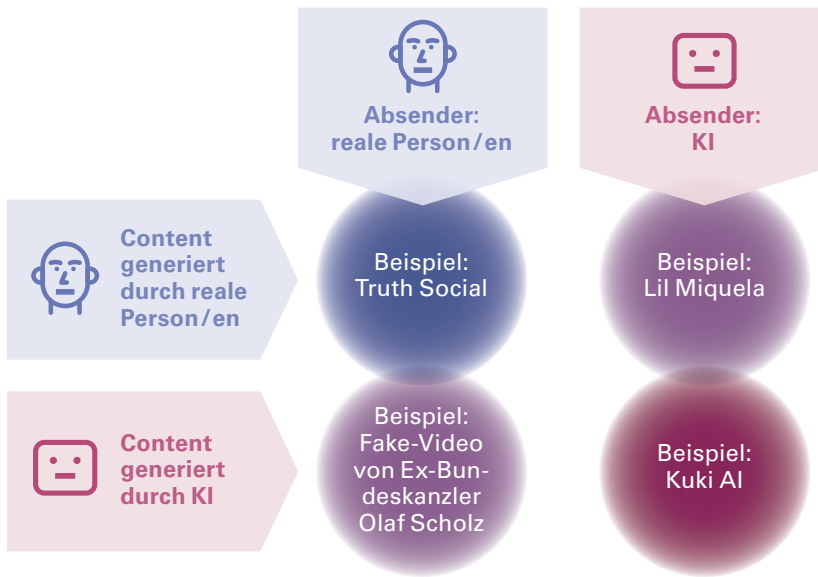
Absender: reale Person / en

Absender: KI

Content generiert durch reale Person / en

Beispiel: Truth Social

Beispiel: Lil Miquela

Content generiert durch KI

Beispiel: Fake-Video von Ex-Bundeskanzler Olaf Scholz

Beispiel: Kuki AI